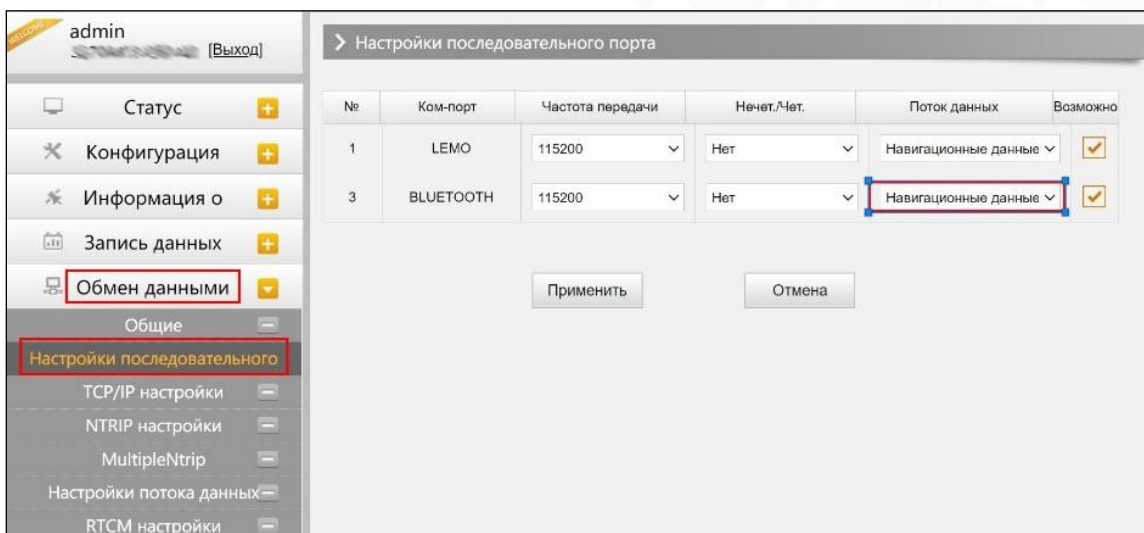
WELCOME
admin
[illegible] [Выход]

Статус
Конфигурация
Информация о
Запись данных
Обмен данными
Общие
Настройки последовательного
TCP/IP настройки
NTRIP настройки
MultipleNtrip
Настройки потока данных
RTCM настройки

> Настройки последовательного порта

| № | Ком-порт | Частота передачи | Нечет./Чет. | Поток данных | Возможно |
|---|---|---|---|---|---|
| 1 | LEMO | 115200 | Нет | Навигационные данные | ✓ |
| 3 | BLUETOOTH | 115200 | Нет | Навигационные данные | ✓ |

Применить
Отмена